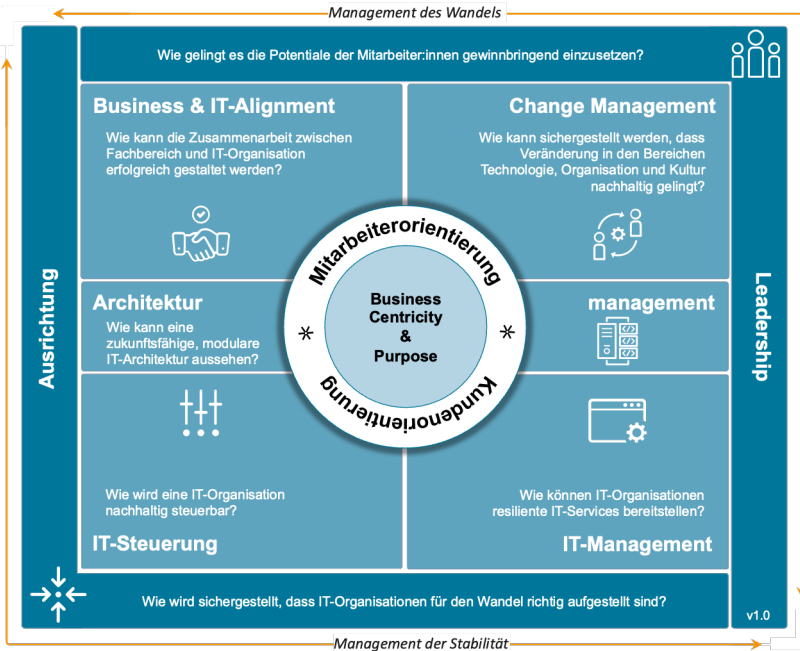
Management des Wandels

Wie gelingt es die Potentiale der Mitarbeiter:innen gewinnbringend einzusetzen?

Business & IT-Alignment

Wie kann die Zusammenarbeit zwischen Fachbereich und IT-Organisation erfolgreich gestaltet werden?

Change Management

Wie kann sichergestellt werden, dass Veränderung in den Bereichen Technologie, Organisation und Kultur nachhaltig gelingt?

Ausrichtung

Mitarbeiterorientierung

Business Centricity & Purpose

Kundenorientierung

Leadership

Architektur

Wie kann eine zukunftsfähige, modulare IT-Architektur aussehen?

management

Wie wird eine IT-Organisation nachhaltig steuerbar?

IT-Steuerung

Wie können IT-Organisationen resiliente IT-Services bereitstellen?

IT-Management

Wie wird sichergestellt, dass IT-Organisationen für den Wandel richtig aufgestellt sind?

v1.0

Management der Stabilität